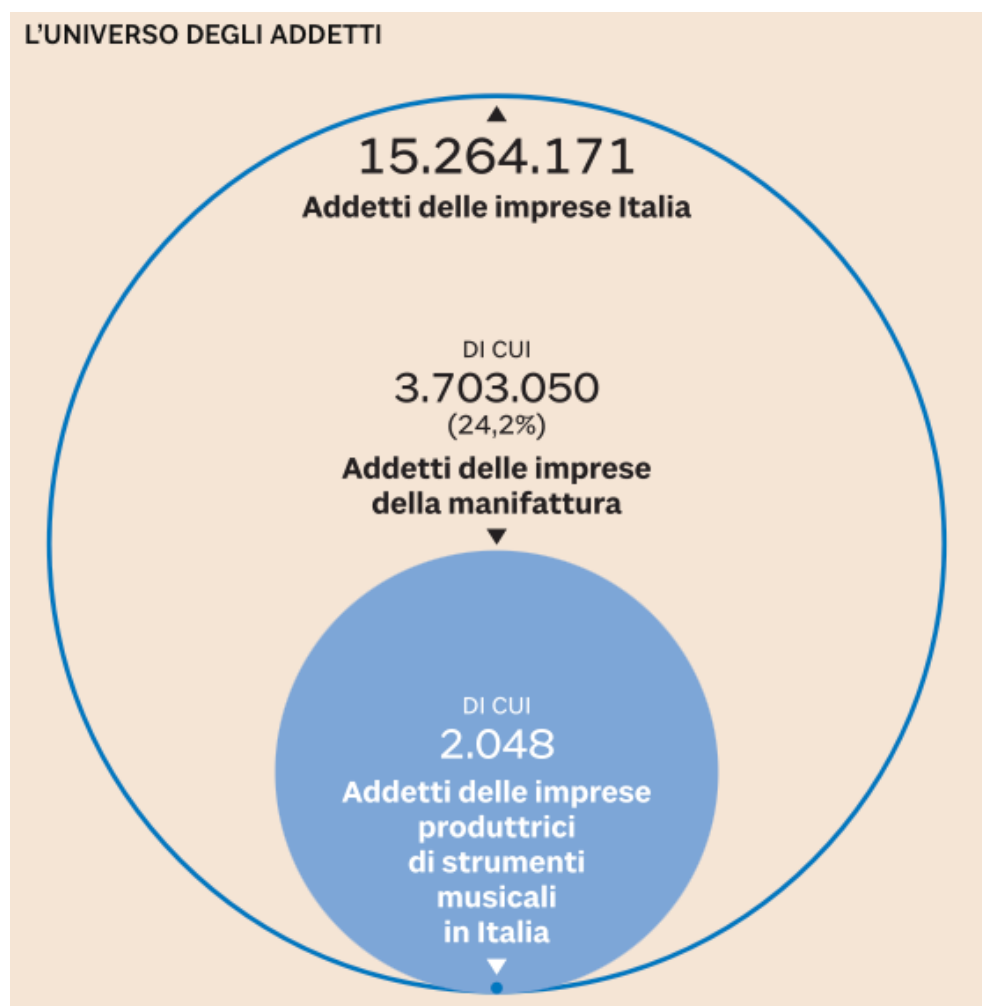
L'UNIVERSO DEGLI ADDETTI

15.264.171
Addetti delle imprese Italia

DI CUI
3.703.050
(24,2%)
Addetti delle imprese della manifattura

DI CUI
2.048
Addetti delle imprese produttrici di strumenti musicali in Italia